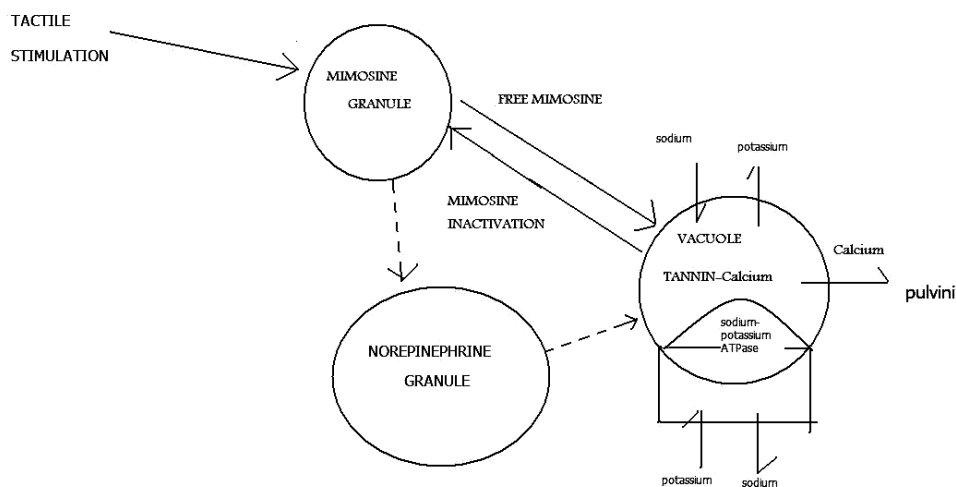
TACTILE
STIMULATION

MIMOSINE
GRANULE

FREE MIMOSINE

MIMOSINE
INACTIVATION

sodium

potassium

VACUOLE

TANNIN–Calcium

Calcium

pulvini

sodium-
potassium
ATPase

NOREPINEPHRINE
GRANULE

potassium

sodium